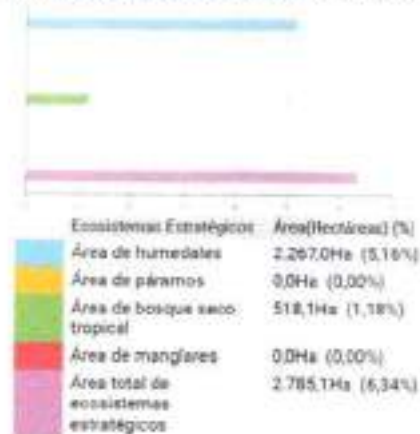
| Ecosistemas Estratégicos | Área(Hectáreas) (%) |
|---|---|
| Área de humedales | 2.267,0Ha (5,16%) |
| Área de páramos | 0,0Ha (0,00%) |
| Área de bosque seco tropical | 518,1Ha (1,18%) |
| Área de manglares | 0,0Ha (0,00%) |
| Área total de ecosistemas estratégicos | 2.785,1Ha (6,34%) |